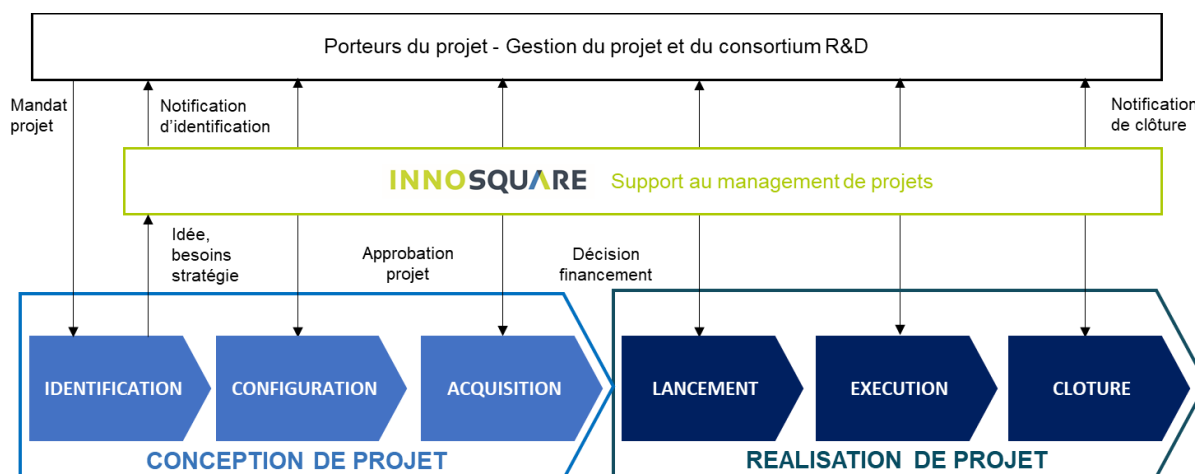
Porteurs du projet - Gestion du projet et du consortium R&D

Mandat projet

Notification d'identification

Notification de clôture

INNOSQUARE Support au management de projets

Idée, besoins stratégie

Approbation projet

Décision financement

IDENTIFICATION

CONFIGURATION

ACQUISITION

LANCEMENT

EXECUTION

CLOTURE

CONCEPTION DE PROJET

REALISATION DE PROJET